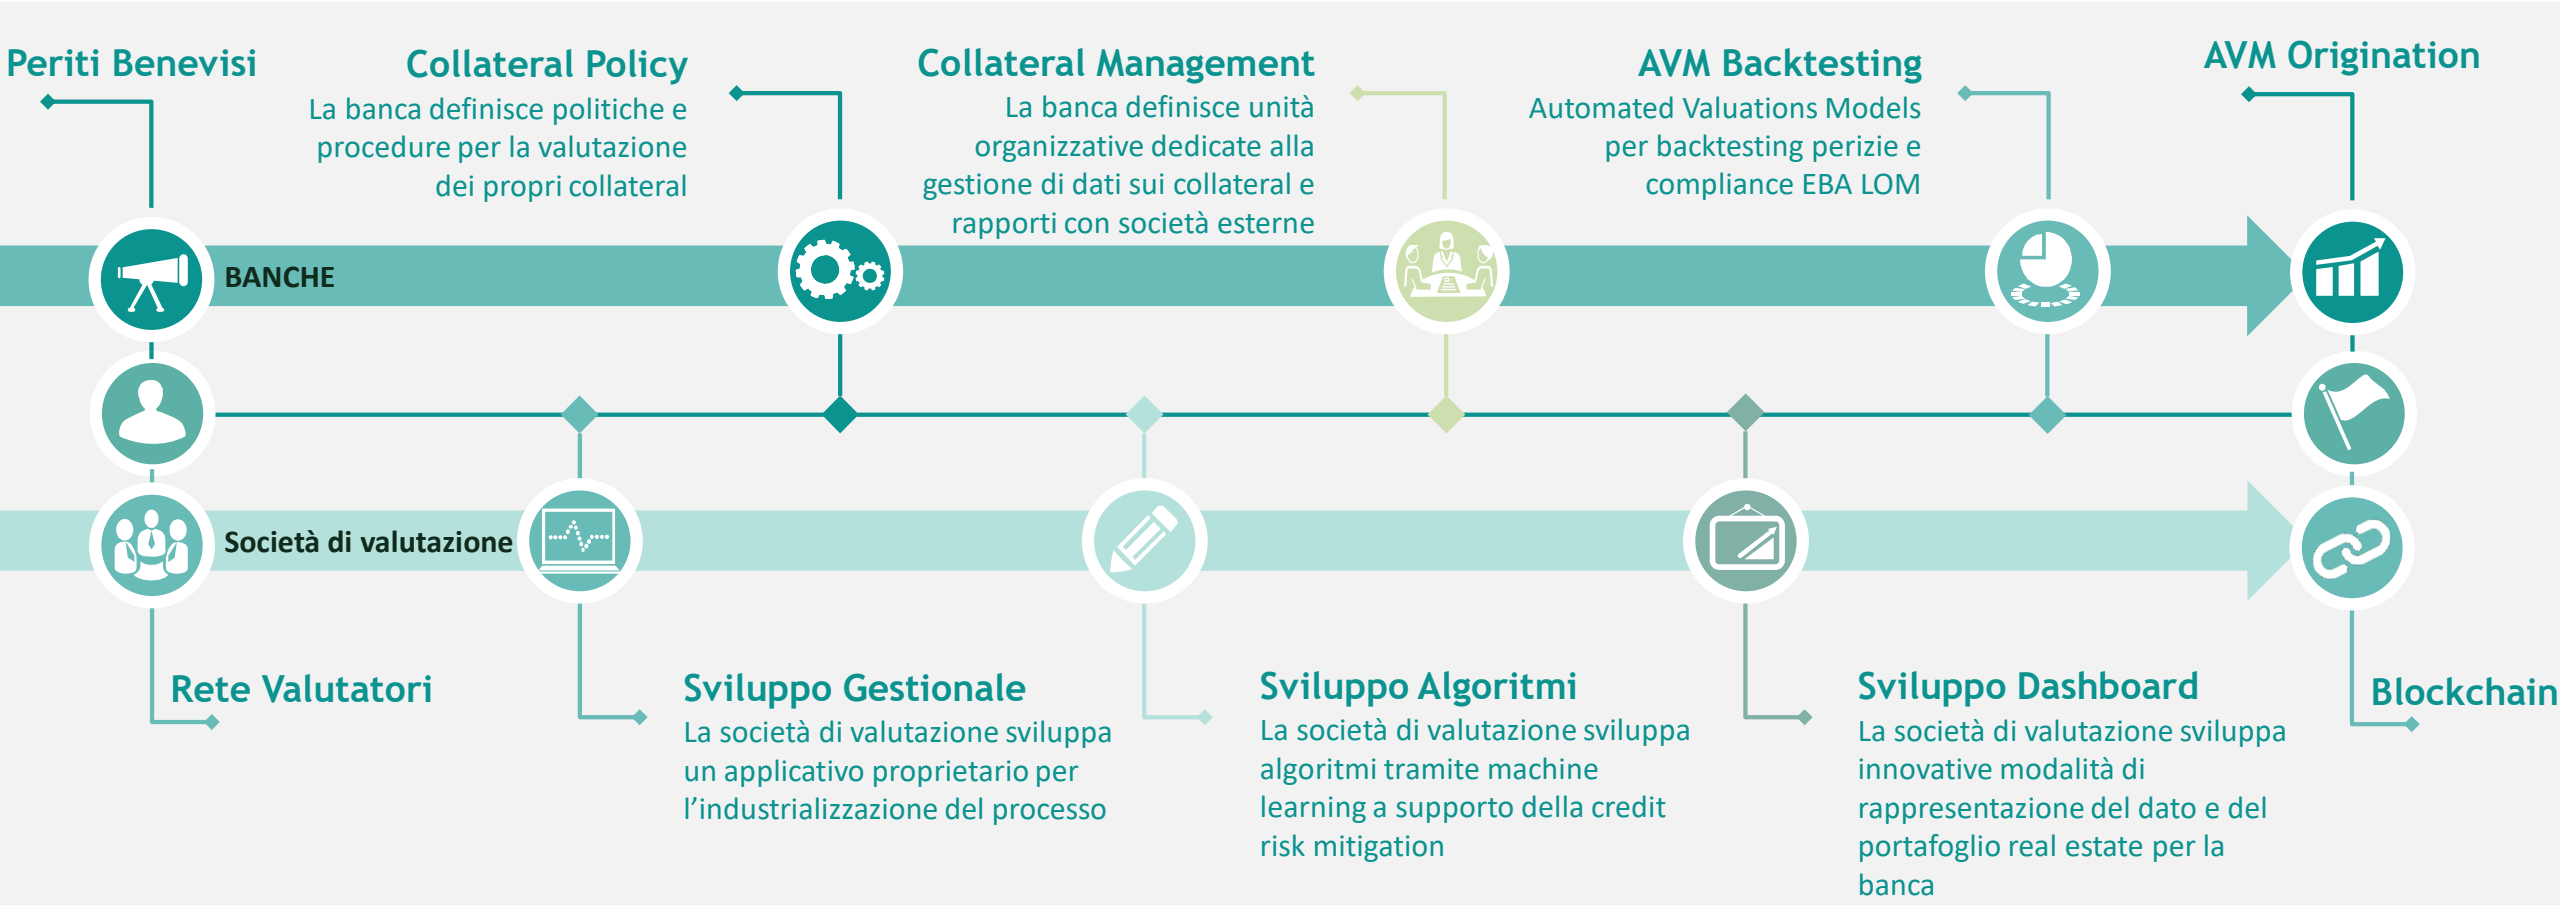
Periti Benevisi

Collateral Policy
La banca definisce politiche e procedure per la valutazione dei propri collateral

Collateral Management
La banca definisce unità organizzative dedicate alla gestione di dati sui collateral e rapporti con società esterne

AVM Backtesting
Automated Valuations Models per backtesting perizie e compliance EBA LOM

AVM Origination

BANCHE

Società di valutazione

Rete Valutatori

Sviluppo Gestionale
La società di valutazione sviluppa un applicativo proprietario per l'industrializzazione del processo

Sviluppo Algoritmi
La società di valutazione sviluppa algoritmi tramite machine learning a supporto della credit risk mitigation

Sviluppo Dashboard
La società di valutazione sviluppa innovative modalità di rappresentazione del dato e del portafoglio real estate per la banca

Blockchain